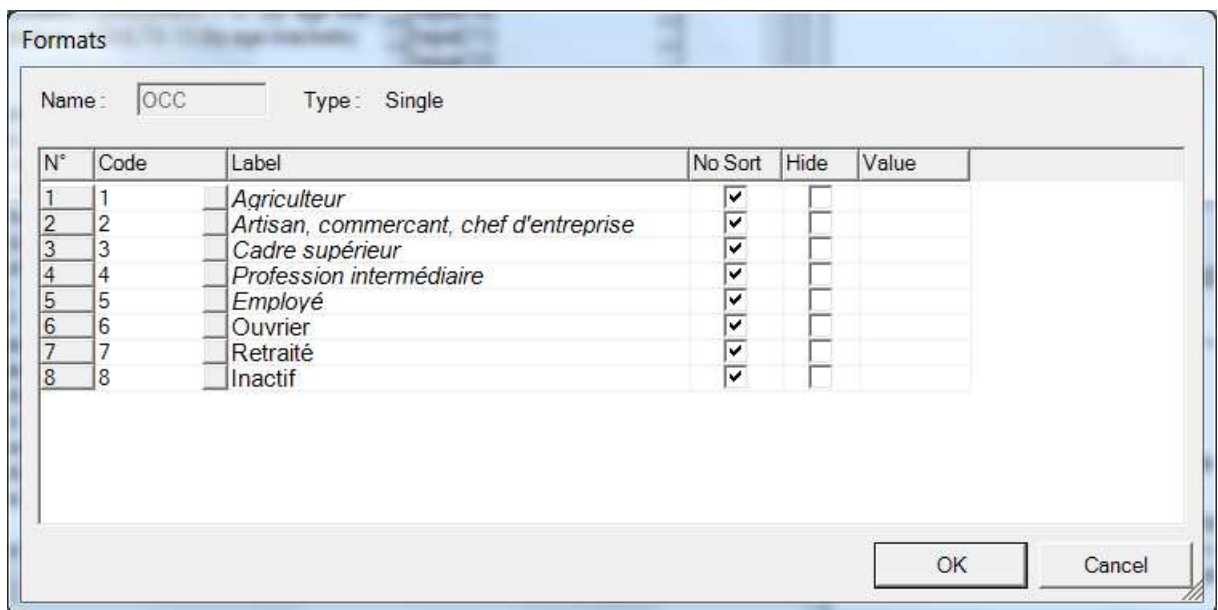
Formats

Name : OCC Type : Single

| N° | Code | Label | No Sort | Hide | Value |
|---|---|---|---|---|---|
| 1 | 1 | Agriculteur | ☑ | ☐ | |
| 2 | 2 | Artisan, commercant, chef d'entreprise | ☑ | ☐ | |
| 3 | 3 | Cadre supérieur | ☑ | ☐ | |
| 4 | 4 | Profession intermédiaire | ☑ | ☐ | |
| 5 | 5 | Employé | ☑ | ☐ | |
| 6 | 6 | Ouvrier | ☑ | ☐ | |
| 7 | 7 | Retraité | ☑ | ☐ | |
| 8 | 8 | Inactif | ☑ | ☐ | |

OK Cancel